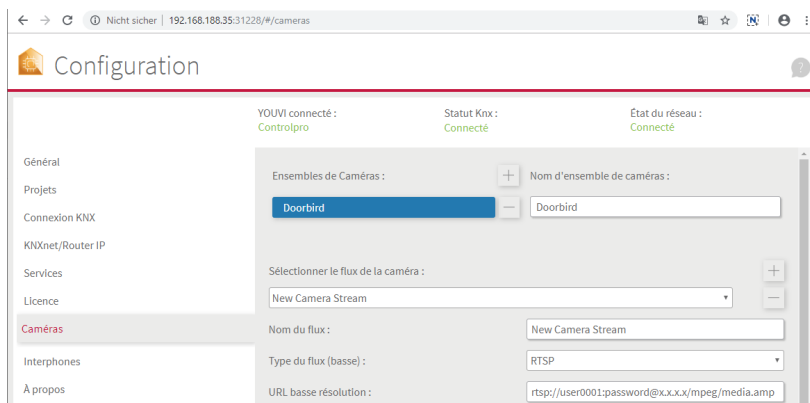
Nicht sicher | 192.168.188.35:31228/#/cameras

Configuration

?

YOUVI connecté :
Controlpro

Statut Knx :
Connecté

État du réseau :
Connecté

Général
Projets
Connexion KNX
KNXnet/Router IP
Services
Licence
Caméras
Interphones
À propos

Ensembles de Caméras :

+

Nom d'ensemble de caméras :

Doorbird

—

Doorbird

Sélectionner le flux de la caméra :

+

New Camera Stream

—

Nom du flux :
New Camera Stream

Type du flux (basse) :
RTSP

URL basse résolution :
rtsp://user0001:password@x.x.x.x/mpeg/media.amp